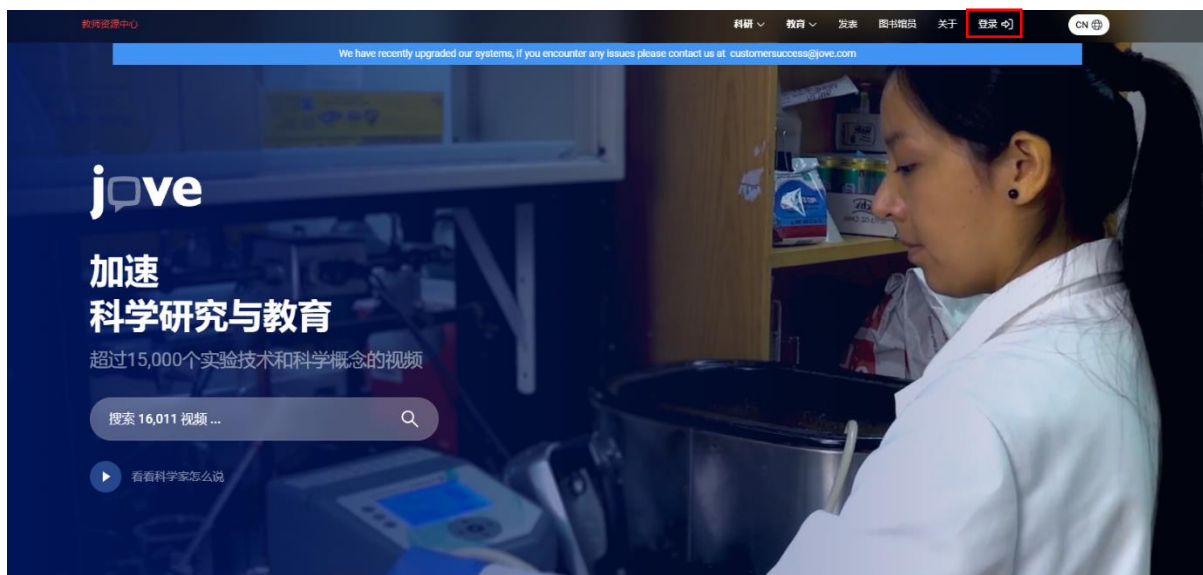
教师资源中心

科研 教育 发表 图书馆员 关于 登录 CN

We have recently upgraded our systems, if you encounter any issues please contact us at customersuccess@jove.com

jove

加速
科学研究与教育

超过15,000个实验技术和科学概念的视频

搜索 16,011 视频 ...

看看科学家怎么说